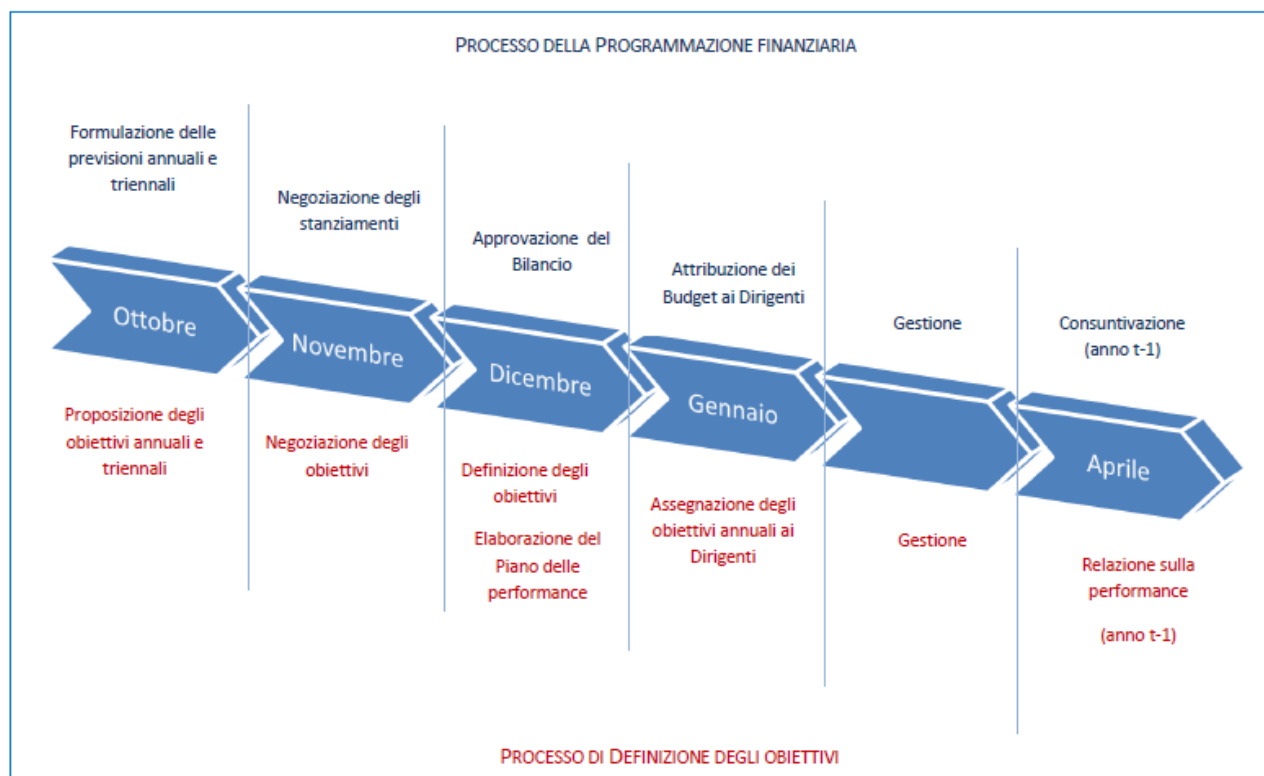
PROCESSO DELLA PROGRAMMAZIONE FINANZIARIA

Formulazione delle previsioni annuali e triennali

Negoziazione degli stanziamenti

Approvazione del Bilancio

Attribuzione dei Budget ai Dirigenti

Gestione

Consuntivazione (anno t-1)

Ottobre

Novembre

Dicembre

Gennaio

Aprile

Proposizione degli obiettivi annuali e triennali

Negoziazione degli obiettivi

Definizione degli obiettivi

Elaborazione del Piano delle performance

Assegnazione degli obiettivi annuali ai Dirigenti

Gestione

Relazione sulla performance

(anno t-1)

PROCESSO DI DEFINIZIONE DEGLI OBIETTIVI